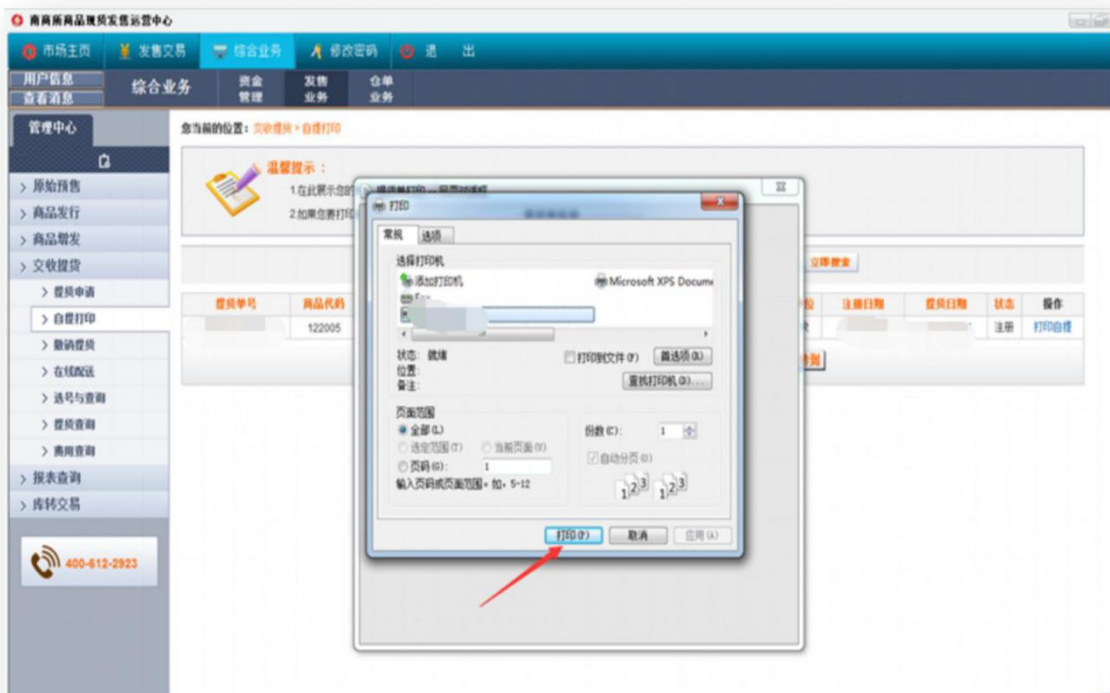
商商所商品现货发售运营中心

市场主页　发售交易　综合业务　修改密码　退　出

用户信息
查看消息

综合业务　资金管理　发售业务　仓单业务

管理中心

原始预售
商品发行
商品增发
交收提货
提货申请
自提打印
撤销提货
在线配送
选号与查询
提货查询
费用查询
报表查询
库转交易

400-612-2923

您当前的位置：交收提货 > 自提打印

温馨提示：
1.在此展示您的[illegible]
2.如果您要打印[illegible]

立即搜索

| 提货单号 | 商品代码 | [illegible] | 注册日期 | 提货日期 | 状态 | 操作 |
|---|---|---|---|---|---|---|
| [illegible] | 122005 | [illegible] | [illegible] | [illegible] | 注册 | 打印自提 |

打印

常规　选项

选择打印机
添加打印机　Microsoft XPS Docume
Fax

状态：就绪
位置：
备注：
打印到文件(F)　首选项(R)
查找打印机(D)...

页面范围
全部(L)
选定范围(T)　当前页面(U)
页码(G)：1
输入页码或页面范围。如，5-12

份数(C)：1
自动分页(O)

打印(P)　取消　应用(A)